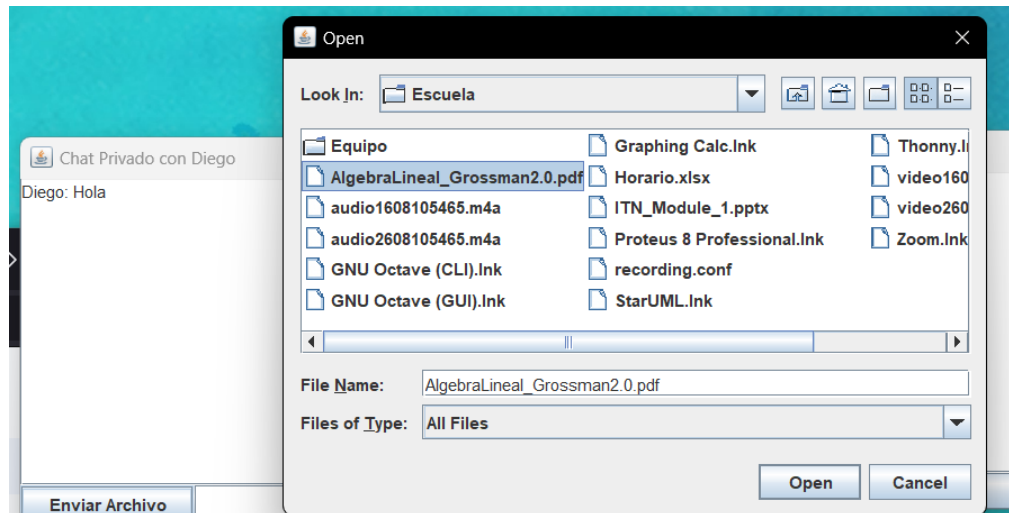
Chat Privado con Diego

Diego: Hola

Enviar Archivo

Open

Look In: Escuela

Equipo
AlgebraLineal_Grossman2.0.pdf
audio1608105465.m4a
audio2608105465.m4a
GNU Octave (CLI).lnk
GNU Octave (GUI).lnk
Graphing Calc.lnk
Horario.xlsx
ITN_Module_1.pptx
Proteus 8 Professional.lnk
recording.conf
StarUML.lnk
Thonny.l
video160
video260
Zoom.lnk

File Name: AlgebraLineal_Grossman2.0.pdf

Files of Type: All Files

Open
Cancel